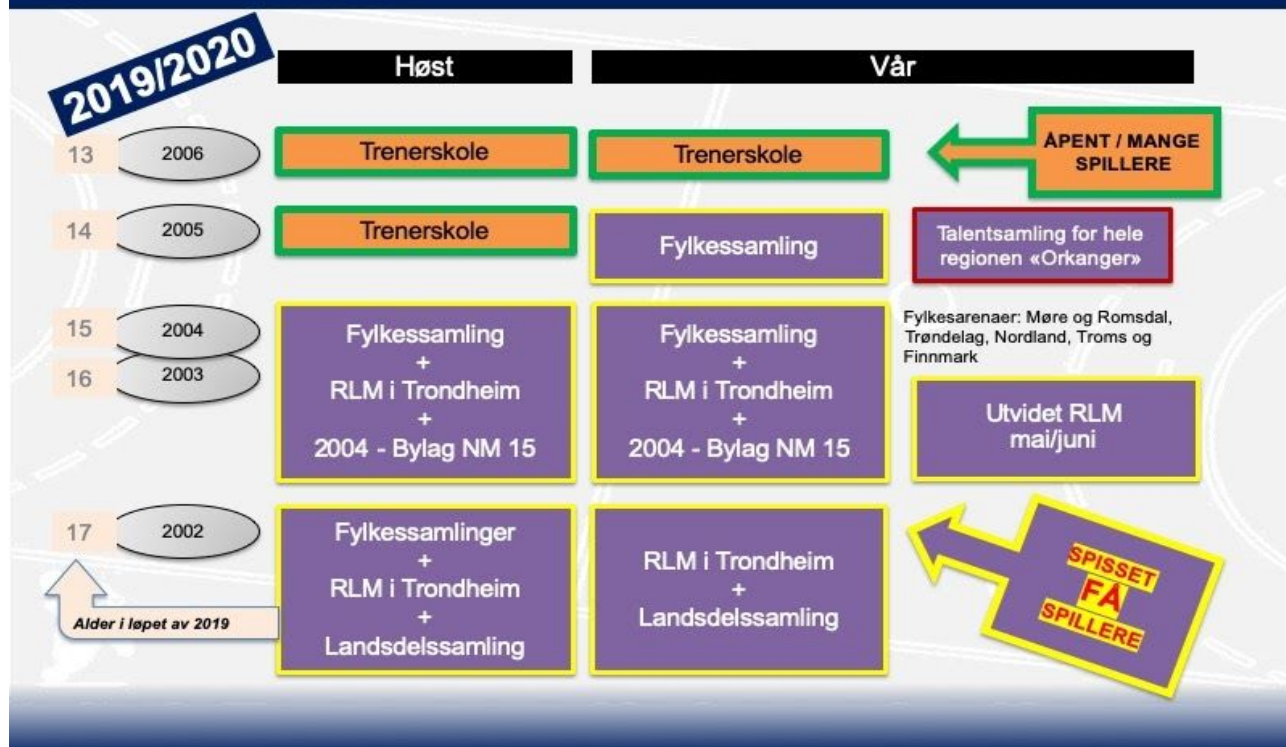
2019/2020

Høst

Vår

13 2006

Trenerskole

Trenerskole

ÅPENT / MANGE SPILLERE

14 2005

Trenerskole

Fylkessamling

Talentsamling for hele regionen «Orkanger»

15 2004

16 2003

Fylkessamling + RLM i Trondheim + 2004 - Bylag NM 15

Fylkessamling + RLM i Trondheim + 2004 - Bylag NM 15

Fylkesarenaer: Møre og Romsdal, Trøndelag, Nordland, Troms og Finnmark

Utvidet RLM mai/juni

17 2002

Fylkessamlinger + RLM i Trondheim + Landsdelssamling

RLM i Trondheim + Landsdelssamling

SPISSET FÅ SPILLERE

Alder i løpet av 2019